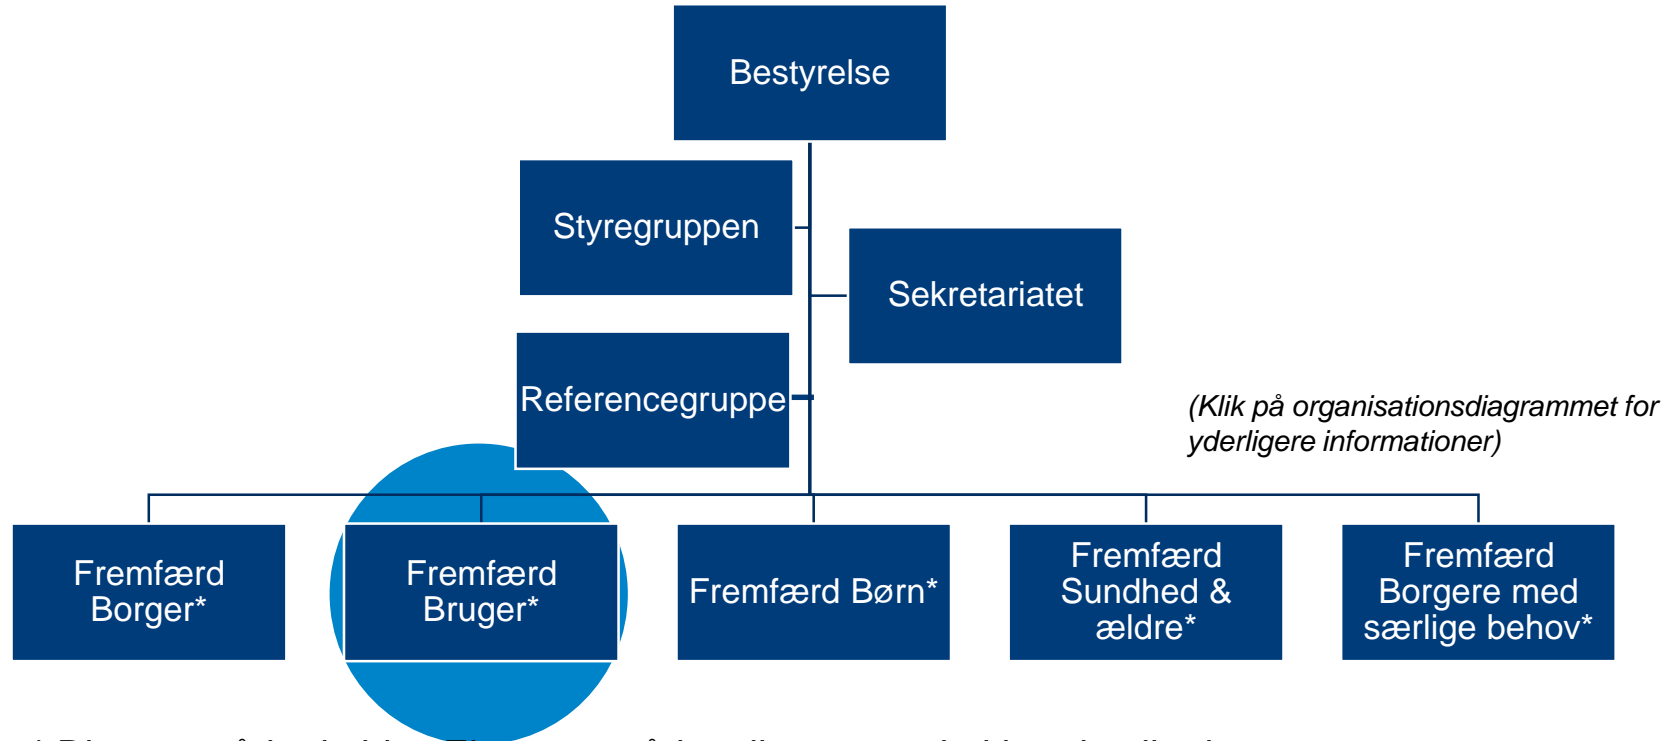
Bestyrelse

Styregruppen

Sekretariatet

Referencegruppe

(Klik på organisationsdiagrammet for yderligere informationer)

Fremfærd Borger*

Fremfærd Bruger*

Fremfærd Børn*

Fremfærd Sundhed & ældre*

Fremfærd Borgere med særlige behov*

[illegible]